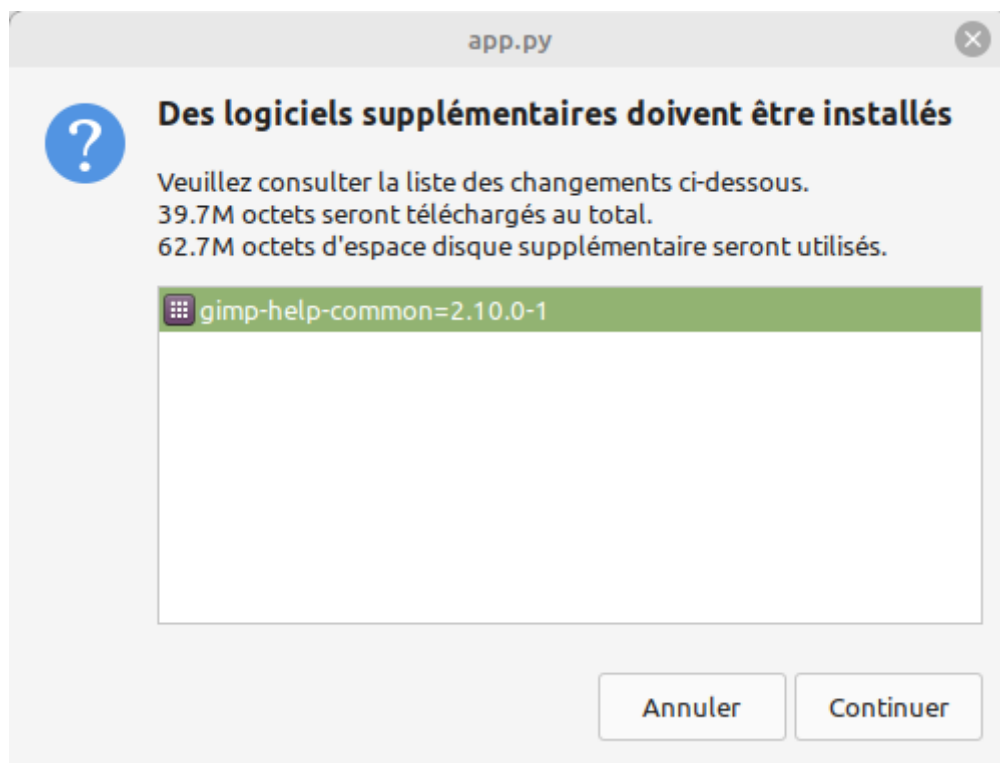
app.py

?

Des logiciels supplémentaires doivent être installés

Veuillez consulter la liste des changements ci-dessous.
39.7M octets seront téléchargés au total.
62.7M octets d'espace disque supplémentaire seront utilisés.

gimp-help-common=2.10.0-1

Annuler

Continuer